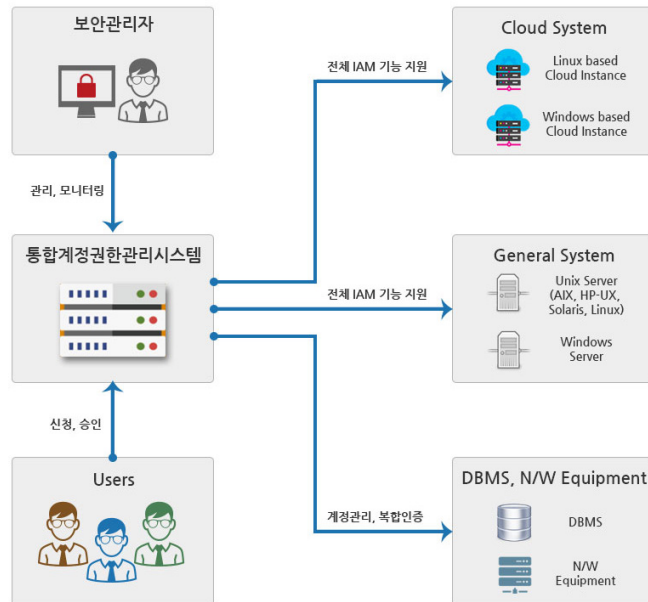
보안관리자

관리, 모니터링

통합계정권한관리시스템

신청, 승인

Users

전체 IAM 기능 지원

Cloud System

Linux based Cloud Instance

Windows based Cloud Instance

전체 IAM 기능 지원

General System

Unix Server (AIX, HP-UX, Solaris, Linux)

Windows Server

계정관리, 복합인증

DBMS, N/W Equipment

DBMS

N/W Equipment